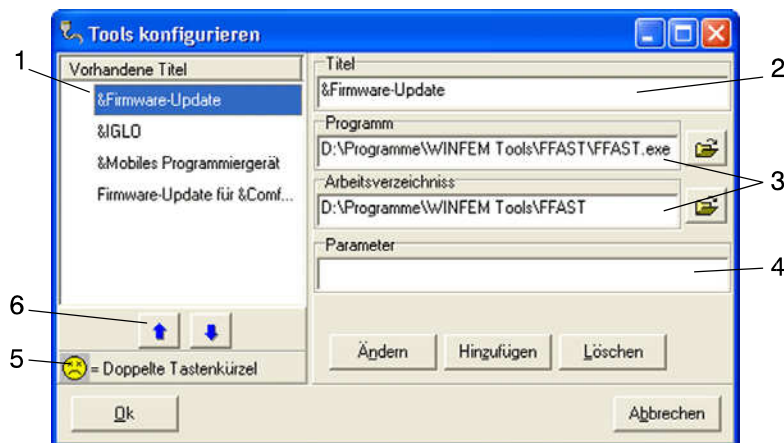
Tools konfigurieren

1

Vorhandene Titel

&Firmware-Update

&IGLO

&Mobiles Programmiergerät

Firmware-Update für &Comf...

6

5

= Doppelte Tastenkürzel

Titel

&Firmware-Update

2

Programm

D:\Programme\WINFEM Tools\FFAST\FFAST.exe

3

Arbeitsverzeichniss

D:\Programme\WINFEM Tools\FFAST

Parameter

4

Ändern

Hinzufügen

Löschen

Ok

Abbrechen